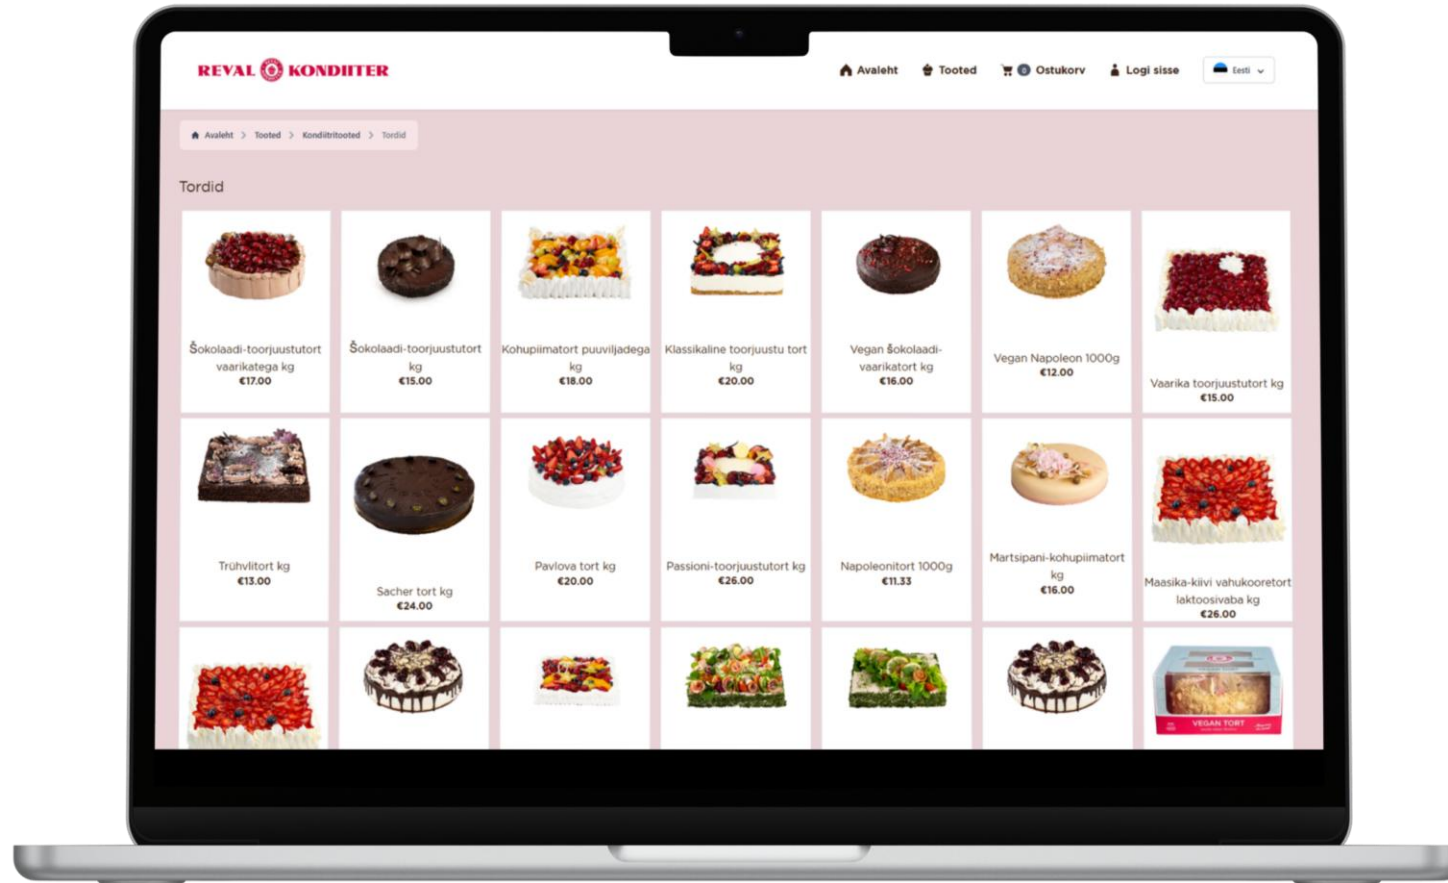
REVAL KONDIITER

Avaleht Tooted 0 Ostukorv Logi sisse Eesti

Avaleht > Tooted > Kondiitritooted > Tordid

Tordid

Šokolaadi-toorjuustutort vaarikatega kg
€17.00

Šokolaadi-toorjuustutort kg
€15.00

Kohupiimatort puuviljadega kg
€18.00

Klassikaline toorjuustu tort kg
€20.00

Vegan šokolaadi-vaarikatort kg
€16.00

Vegan Napoleon 1000g
€12.00

Vaarika toorjuustutort kg
€15.00

Trühvlitort kg
€13.00

Sacher tort kg
€24.00

Pavlova tort kg
€20.00

Passioni-toorjuustutort kg
€26.00

Napoleonitort 1000g
€11.33

Martsipani-kohupiimatort kg
€16.00

Maasika-kiivi vahukooretort laktoosivaba kg
€26.00

VEGAN TORT